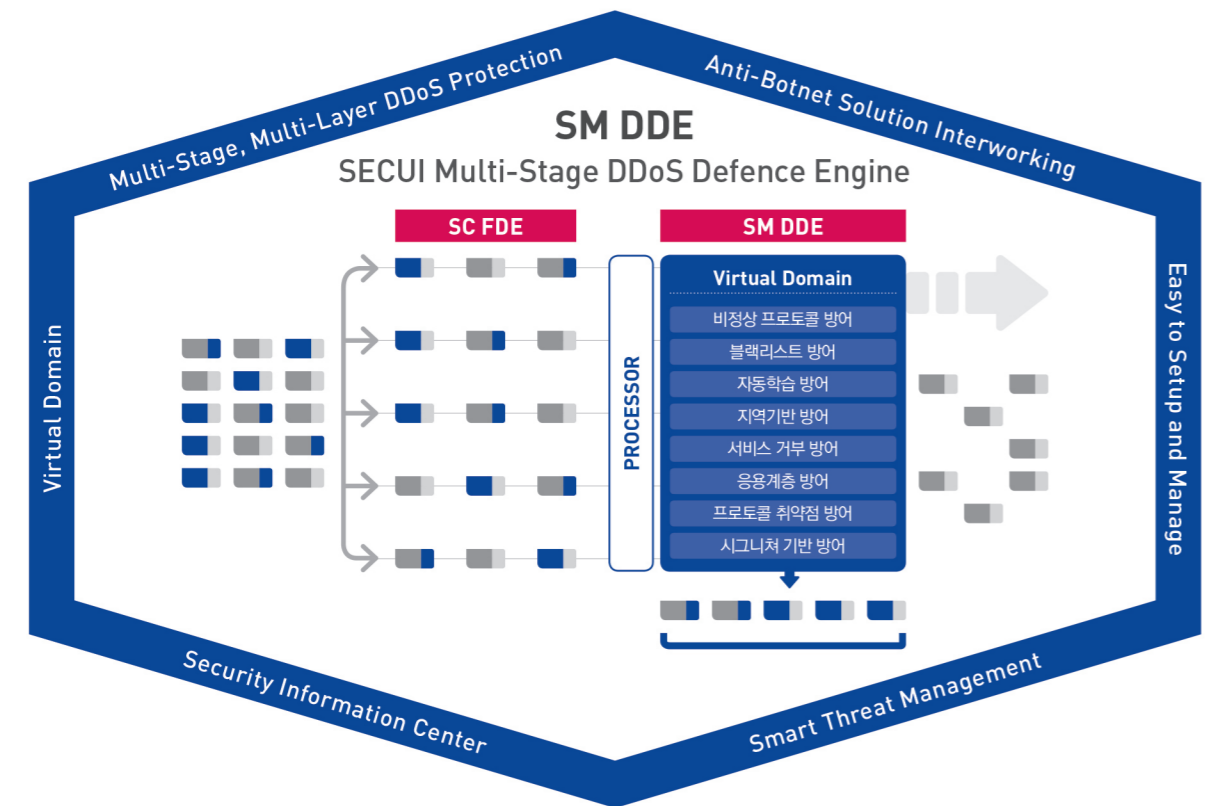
Multi-Stage, Multi-Layer DDoS Protection

Anti-Botnet Solution Interworking

SM DDE

SECUI Multi-Stage DDoS Defence Engine

Virtual Domain

Easy to Setup and Manage

SC FDE

SM DDE

PROCESSOR

Virtual Domain

비정상 프로토콜 방어

블랙리스트 방어

자동학습 방어

지역기반 방어

서비스 거부 방어

응용계층 방어

프로토콜 취약점 방어

시그니쳐 기반 방어

Security Information Center

Smart Threat Management